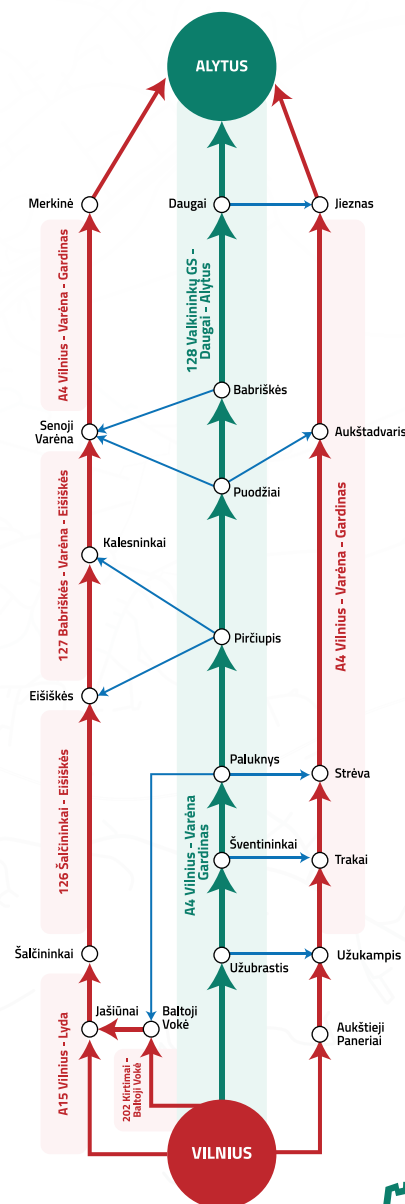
ALYTUS

Merkinė
Daugai
Jieznas

A4 Vilnius - Varėna - Gardinas

128 Valkininkų GS - Daugai - Alytus

Babriškės
Senoji Varėna
Aukštadvaris
Puodžiai

127 Babriškės - Varėna - Eišiškės

Kalesninkai
Pirčiupis
Eišiškės

A4 Vilnius - Varėna - Gardinas

126 Šalčininkai - Eišiškės

Paluknys
Strėva

A4 Vilnius - Varėna - Gardinas

Šventininkai
Trakai
Šalčininkai
Užubrastis
Užukampis

A15 Vilnius - Lyda

Jašiūnai
Baltoji Vokė
Aukštieji Paneriai

202 Kirtimai - Baltoji Vokė

VILNIUS